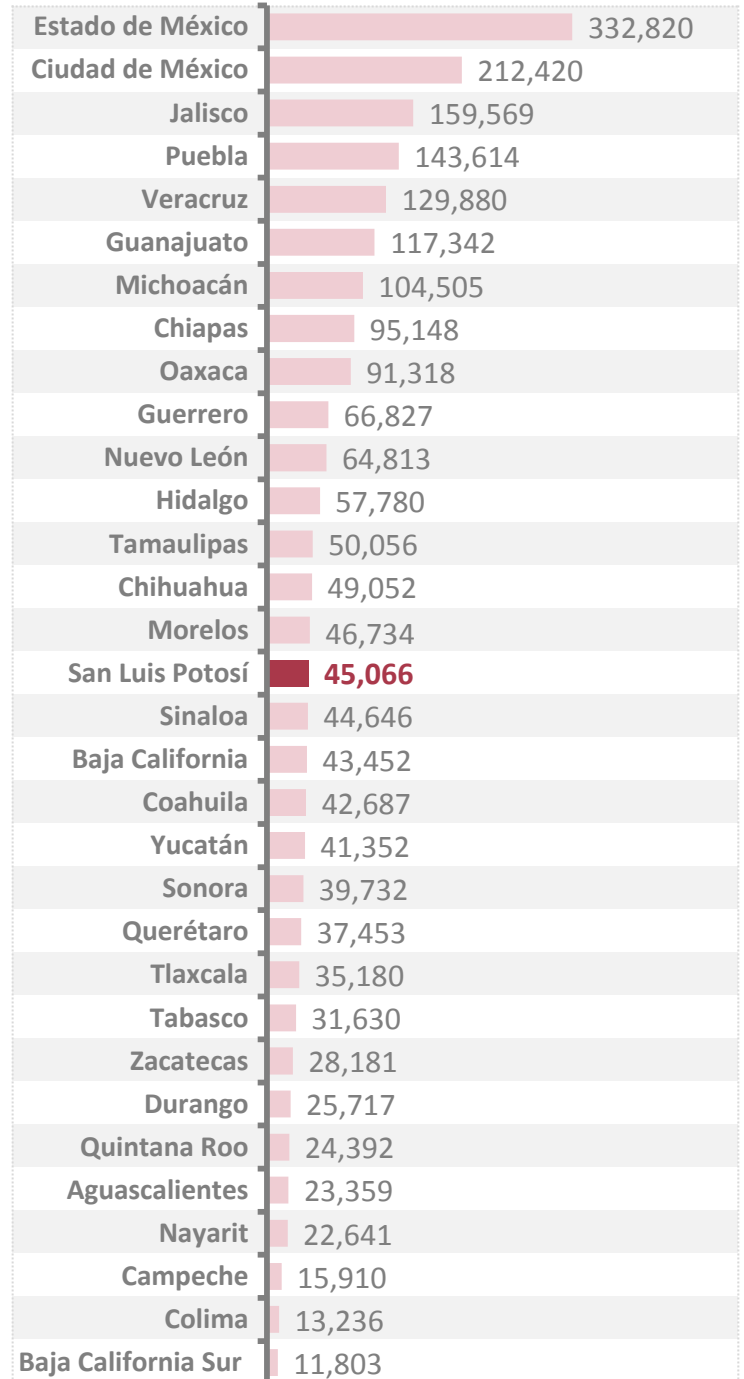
| Estado | Valor |
|---|---|
| Estado de México | 332,820 |
| Ciudad de México | 212,420 |
| Jalisco | 159,569 |
| Puebla | 143,614 |
| Veracruz | 129,880 |
| Guanajuato | 117,342 |
| Michoacán | 104,505 |
| Chiapas | 95,148 |
| Oaxaca | 91,318 |
| Guerrero | 66,827 |
| Nuevo León | 64,813 |
| Hidalgo | 57,780 |
| Tamaulipas | 50,056 |
| Chihuahua | 49,052 |
| Morelos | 46,734 |
| San Luis Potosí | 45,066 |
| Sinaloa | 44,646 |
| Baja California | 43,452 |
| Coahuila | 42,687 |
| Yucatán | 41,352 |
| Sonora | 39,732 |
| Querétaro | 37,453 |
| Tlaxcala | 35,180 |
| Tabasco | 31,630 |
| Zacatecas | 28,181 |
| Durango | 25,717 |
| Quintana Roo | 24,392 |
| Aguascalientes | 23,359 |
| Nayarit | 22,641 |
| Campeche | 15,910 |
| Colima | 13,236 |
| Baja California Sur | 11,803 |